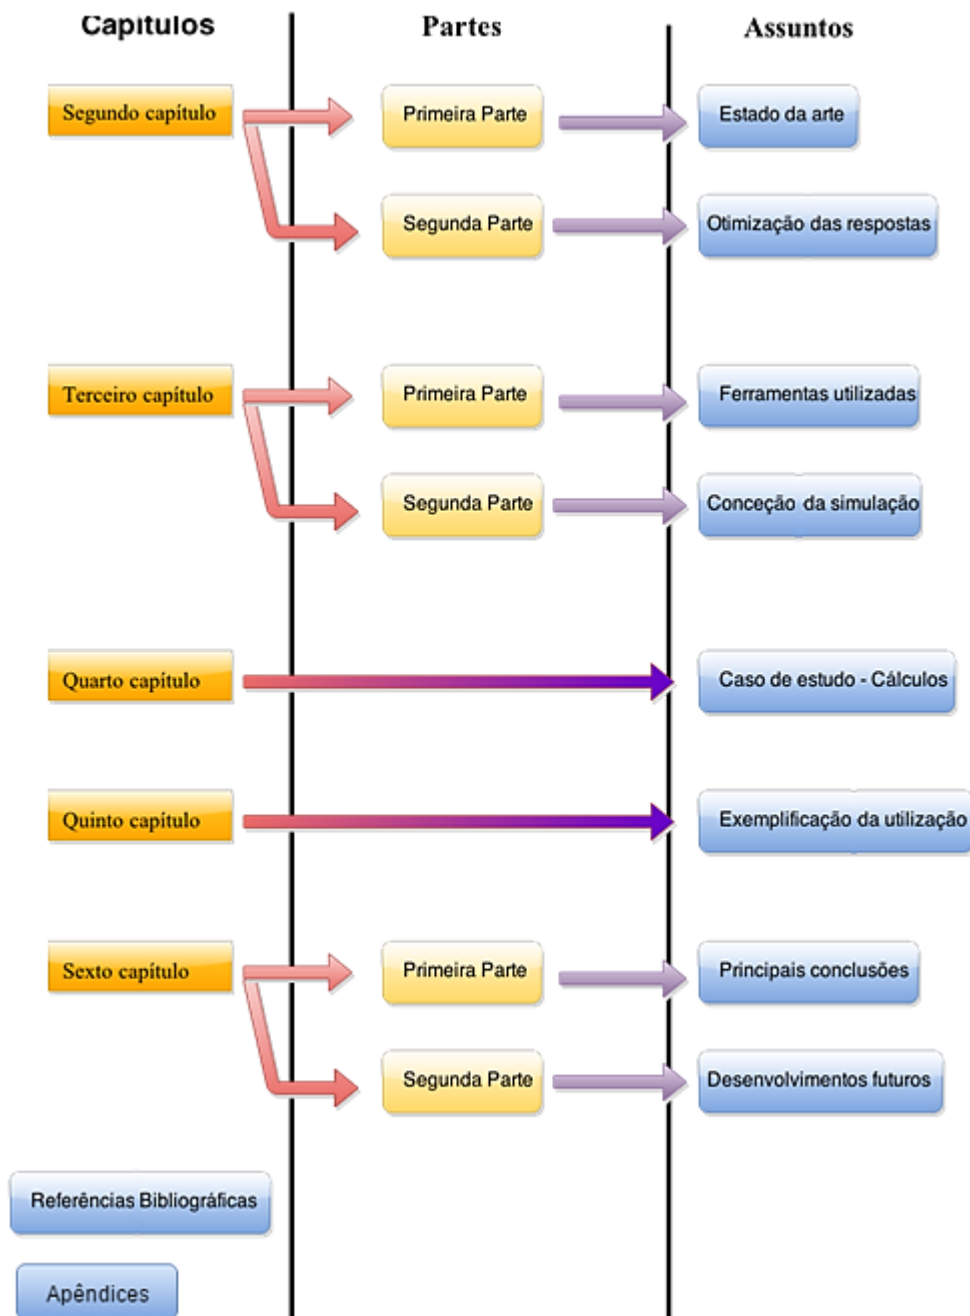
Capítulos

Partes

Assuntos

Segundo capítulo

Primeira Parte

Estado da arte

Segunda Parte

Otimização das respostas

Terceiro capítulo

Primeira Parte

Ferramentas utilizadas

Segunda Parte

Conceção da simulação

Quarto capítulo

Caso de estudo - Cálculos

Quinto capítulo

Exemplificação da utilização

Sexto capítulo

Primeira Parte

Principais conclusões

Segunda Parte

Desenvolvimentos futuros

Referências Bibliográficas

Apêndices